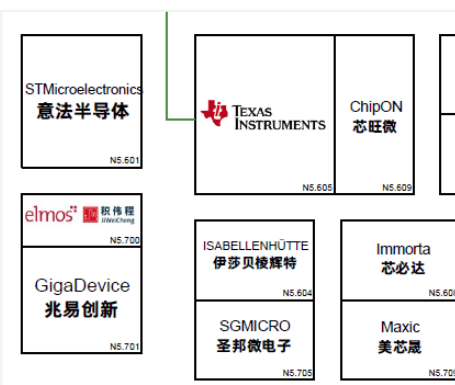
STMicroelectronics
意法半导体
N5.601

TEXAS INSTRUMENTS
N5.605

ChipON
芯旺微
N5.609

elmos 积伟程 JiWeiCheng
N5.700

GigaDevice
兆易创新
N5.701

ISABELLENHÜTTE
伊莎贝楼辉特
N5.604

Immorta
芯必达
N5.608

SGMICRO
圣邦微电子
N5.705

Maxic
美芯晟
N5.70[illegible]